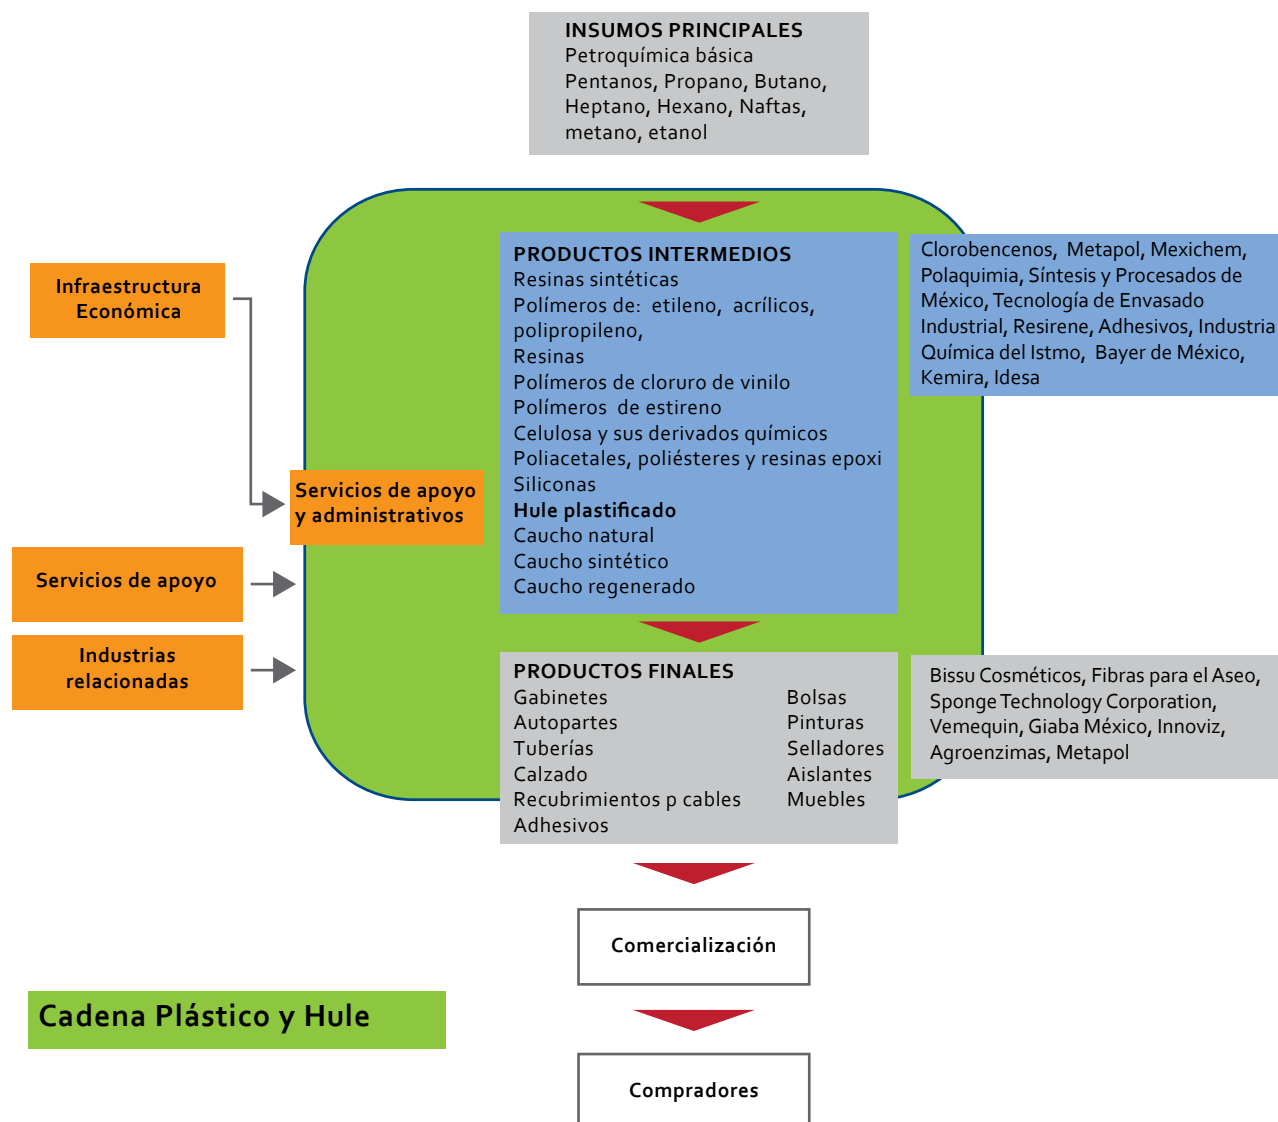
INSUMOS PRINCIPALES
Petroquímica básica
Pentanos, Propano, Butano, Heptano, Hexano, Naftas, metano, etanol

Infraestructura Económica

PRODUCTOS INTERMEDIOS
Resinas sintéticas
Polímeros de: etileno, acrílicos, polipropileno,
Resinas
Polímeros de cloruro de vinilo
Polímeros de estireno
Celulosa y sus derivados químicos
Poliacetales, poliésteres y resinas epoxi
Siliconas
Hule plastificado
Caucho natural
Caucho sintético
Caucho regenerado

Clorobencenos, Metapol, Mexichem, Polaquimia, Síntesis y Procesados de México, Tecnología de Envasado Industrial, Resirene, Adhesivos, Industria Química del Istmo, Bayer de México, Kemira, Idesa

Servicios de apoyo y administrativos

Servicios de apoyo

Industrias relacionadas

PRODUCTOS FINALES
Gabinetes
Autopartes
Tuberías
Calzado
Recubrimientos p cables
Adhesivos

Bolsas
Pinturas
Selladores
Aislantes
Muebles

Bissu Cosméticos, Fibras para el Aseo, Sponge Technology Corporation, Vemequin, Giaba México, Innoviz, Agroenzimas, Metapol

Comercialización

Cadena Plástico y Hule

Compradores